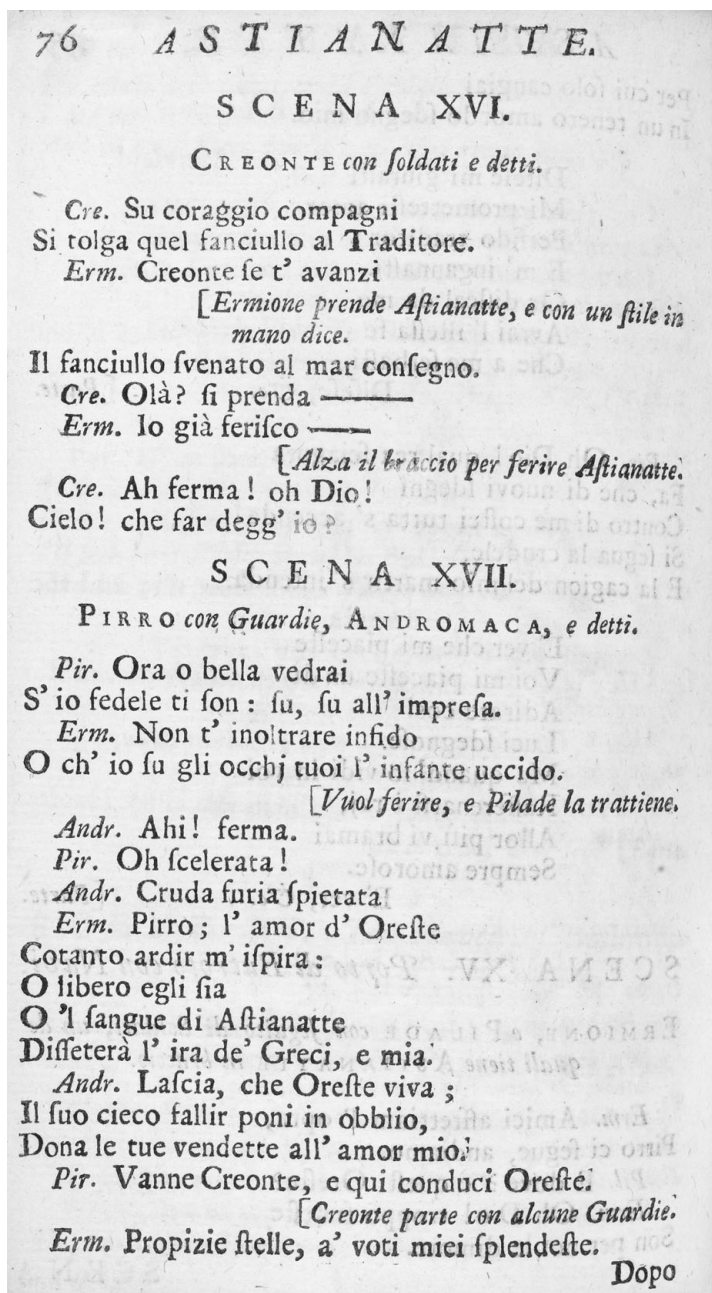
76 ASTIANATTE.

SCENA XVI.

Creonte con ſoldati e detti.

Cre. Su coraggio compagni
Si tolga quel fanciullo al Traditore.
Erm. Creonte ſe t' avanzi
[Ermione prende Aſtianatte, e con un ſtile in mano dice.
Il fanciullo ſvenato al mar conſegno.
Cre. Olà? ſi prenda ——
Erm. Io già feriſco ——
[Alza il braccio per ferire Aſtianatte.
Cre. Ah ferma! oh Dio!
Cielo! che far degg' io?

SCENA XVII.

Pirro con Guardie, Andromaca, e detti.

Pir. Ora o bella vedrai
S' io fedele ti ſon: ſu, ſu all' impreſa.
Erm. Non t' inoltrare infido
O ch' io ſu gli occhj tuoi l' infante uccido.
[Vuol ferire, e Pilade la trattiene.
Andr. Ahi! ferma.
Pir. Oh ſcelerata!
Andr. Cruda furia ſpietata
Erm. Pirro; l' amor d' Oreſte
Cotanto ardir m' iſpira:
O libero egli ſia
O 'l ſangue di Aſtianatte
Diſſeterà l' ira de' Greci, e mia.
Andr. Laſcia, che Oreſte viva;
Il ſuo cieco fallir poni in obblio,
Dona le tue vendette all' amor mio!
Pir. Vanne Creonte, e qui conduci Oreſte.
[Creonte parte con alcune Guardie.
Erm. Propizie ſtelle, a' voti miei ſplendeſte.

Dopo